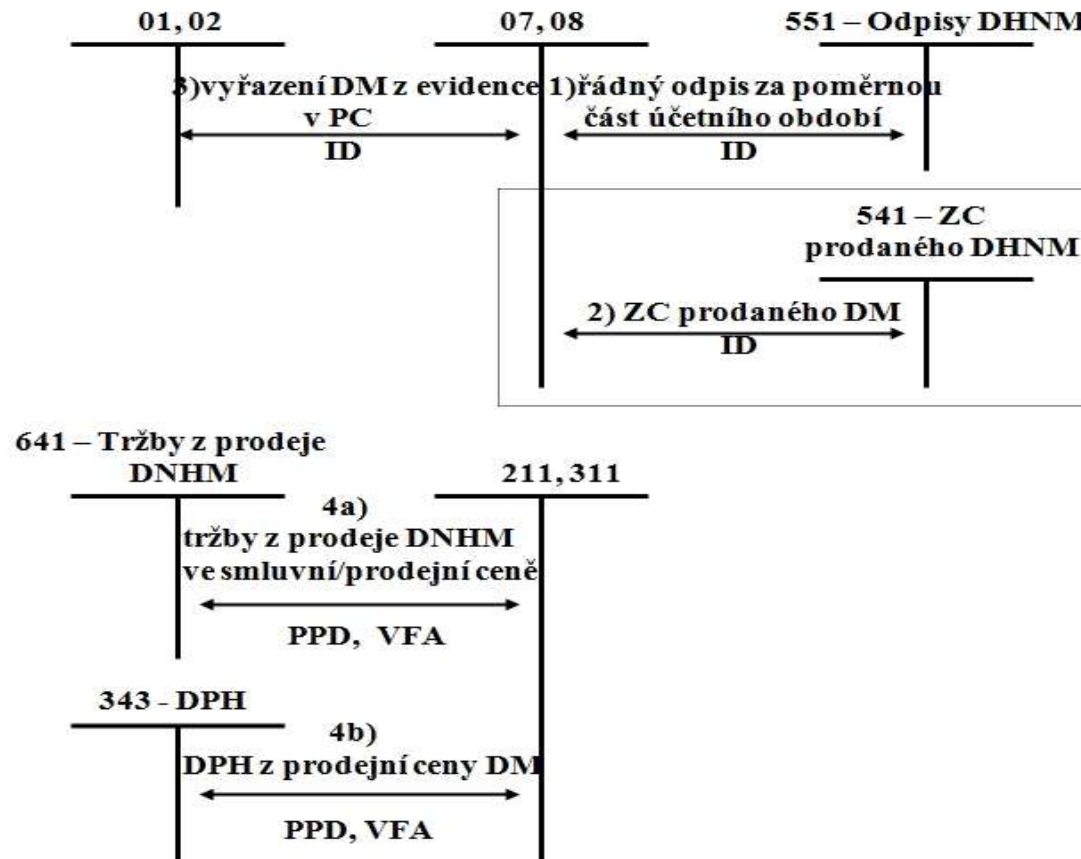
01, 02

07, 08

551 – Odpisy DHNM

3)vyřazení DM z evidence v PC
ID

1)řádný odpis za poměrnou část účetního období
ID

541 – ZC prodaného DHNM

2) ZC prodaného DM
ID

641 – Tržby z prodeje DNHM

211, 311

4a)
tržby z prodeje DNHM ve smluvní/prodejní ceně

PPD, VFA

343 - DPH

4b)
DPH z prodejní ceny DM

PPD, VFA